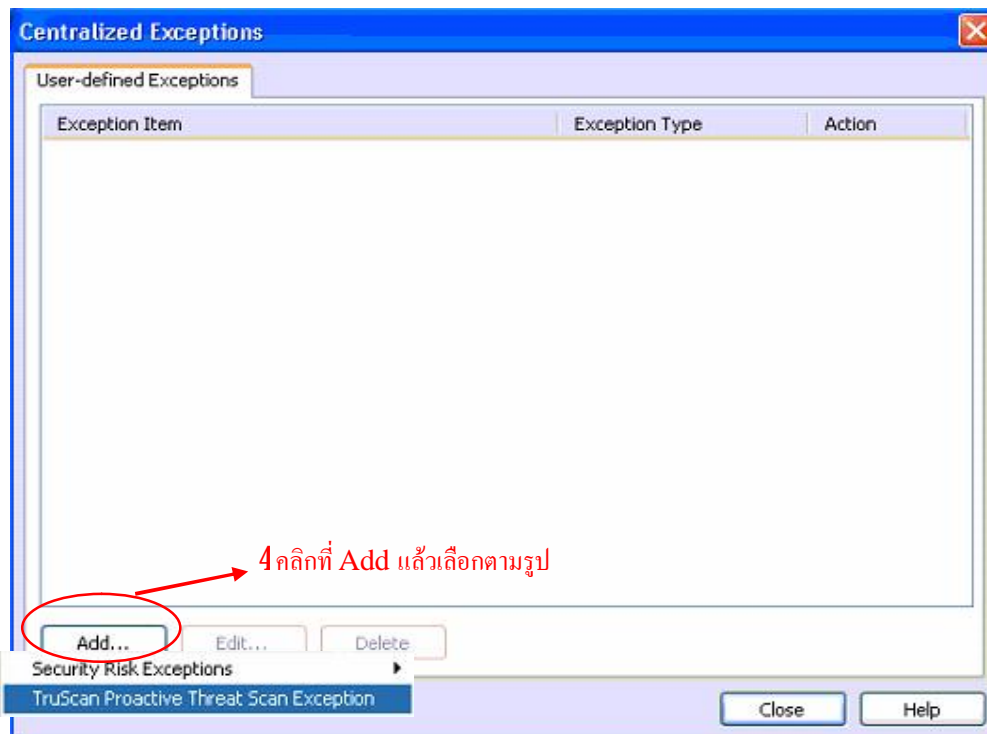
Centralized Exceptions

User-defined Exceptions

| Exception Item | Exception Type | Action |
|---|---|---|

4 คลิกที่ Add แล้วเลือกตามรูป

Add... Edit... Delete

Security Risk Exceptions

TruScan Proactive Threat Scan Exception

Close Help